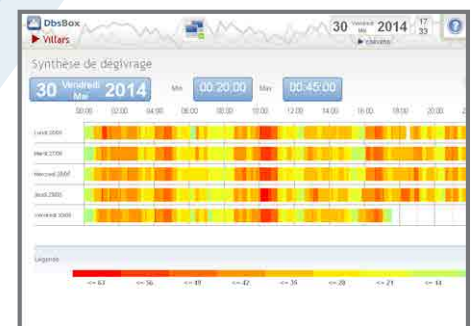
DbsBox
▶ Villars

30 Vendredi Mai 2014 17 33
▶ Connexion

Synthèse de dégivrage

30 Vendredi Mai 2014 Min 00:20:00 Max 00:45:00

00:00 02:00 04:00 06:00 08:00 10:00 12:00 14:00 16:00 18:00 20:00

Lundi 26/05
Mardi 27/05
Mercredi 28/05
Jeudi 29/05
Vendredi 30/05

Légende

<= 63 <= 56 <= 49 <= 42 <= 35 <= 28 <= 21 <= 14